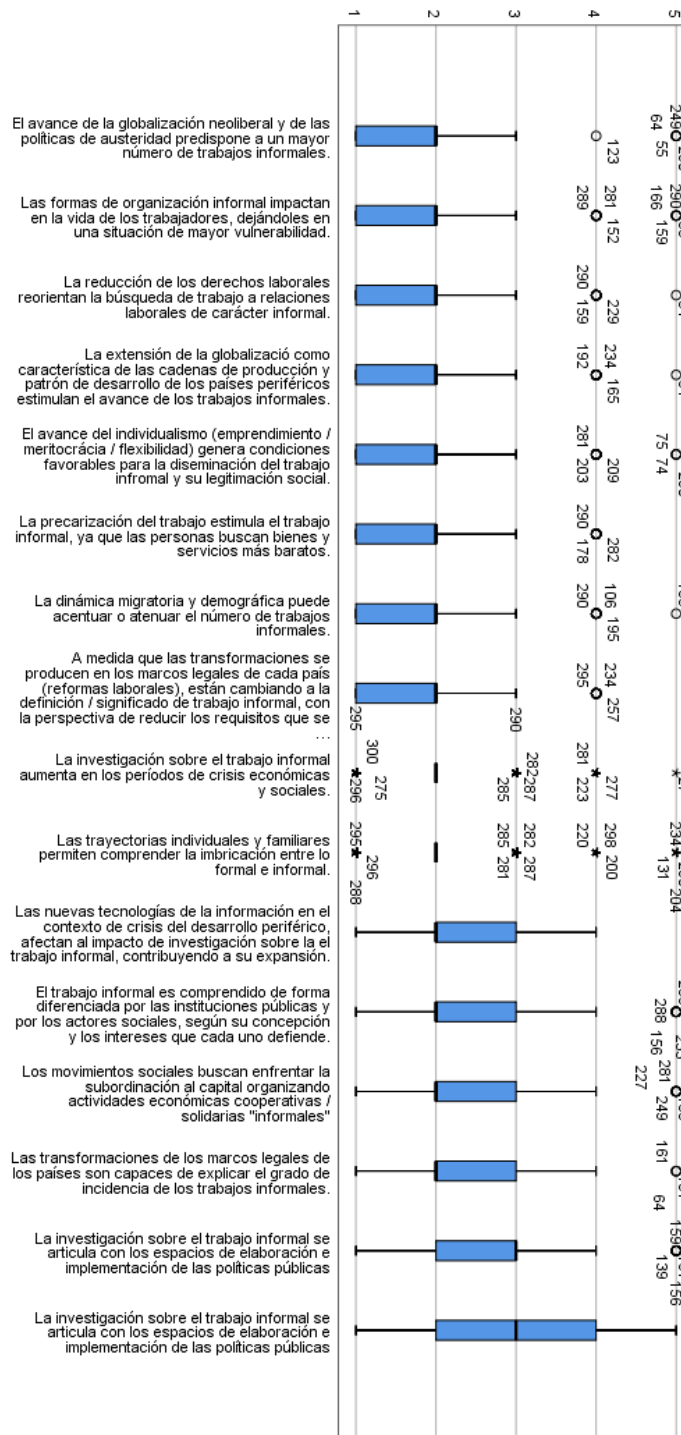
1
2
3
4
5

El avance de la globalización neoliberal y de las políticas de austeridad predispone a un mayor número de trabajos informales.

Las formas de organización informal impactan en la vida de los trabajadores, dejándoles en una situación de mayor vulnerabilidad.

La reducción de los derechos laborales reorientan la búsqueda de trabajo a relaciones laborales de carácter informal.

La extensión de la globalizació como característica de las cadenas de producción y patrón de desarrollo de los países periféricos estimulan el avance de los trabajos informales.

El avance del individualismo (emprendimiento / meritocrácia / flexibilidad) genera condiciones favorables para la diseminación del trabajo infromal y su legitimación social.

La precarización del trabajo estimula el trabajo informal, ya que las personas buscan bienes y servicios más baratos.

La dinámica migratoria y demográfica puede acentuar o atenuar el número de trabajos informales.

A medida que las transformaciones se producen en los marcos legales de cada país (reformas laborales), están cambiando a la definición / significado de trabajo informal, con la perspectiva de reducir los requisitos que se
...

La investigación sobre el trabajo informal aumenta en los períodos de crisis económicas y sociales.

Las trayectorias individuales y familiares permiten comprender la imbricación entre lo formal e informal.

Las nuevas tecnologías de la información en el contexto de crisis del desarrollo periférico, afectan al impacto de investigación sobre la el trabajo informal, contribuyendo a su expansión.

El trabajo informal es comprendido de forma diferenciada por las instituciones públicas y por los actores sociales, según su concepción y los intereses que cada uno defiende.

Los movimientos sociales buscan enfrentar la subordinación al capital organizando actividades económicas cooperativas / solidarias "informales"

Las transformaciones de los marcos legales de los países son capaces de explicar el grado de incidencia de los trabajos informales.

La investigación sobre el trabajo informal se articula con los espacios de elaboración e implementación de las políticas públicas

La investigación sobre el trabajo informal se articula con los espacios de elaboración e implementación de las políticas públicas

249 64 55 123
290 166 159 289 281 152
290 159 229
192 234 165
281 203 209 75 74
290 178 282
290 106 195
295 234 257
295 290
300 275 296 282 287 285 281 223 277
295 296 288 285 281 282 287 220 298 200 234 131 204
288 156 281 227 249
161 64
159 139 156